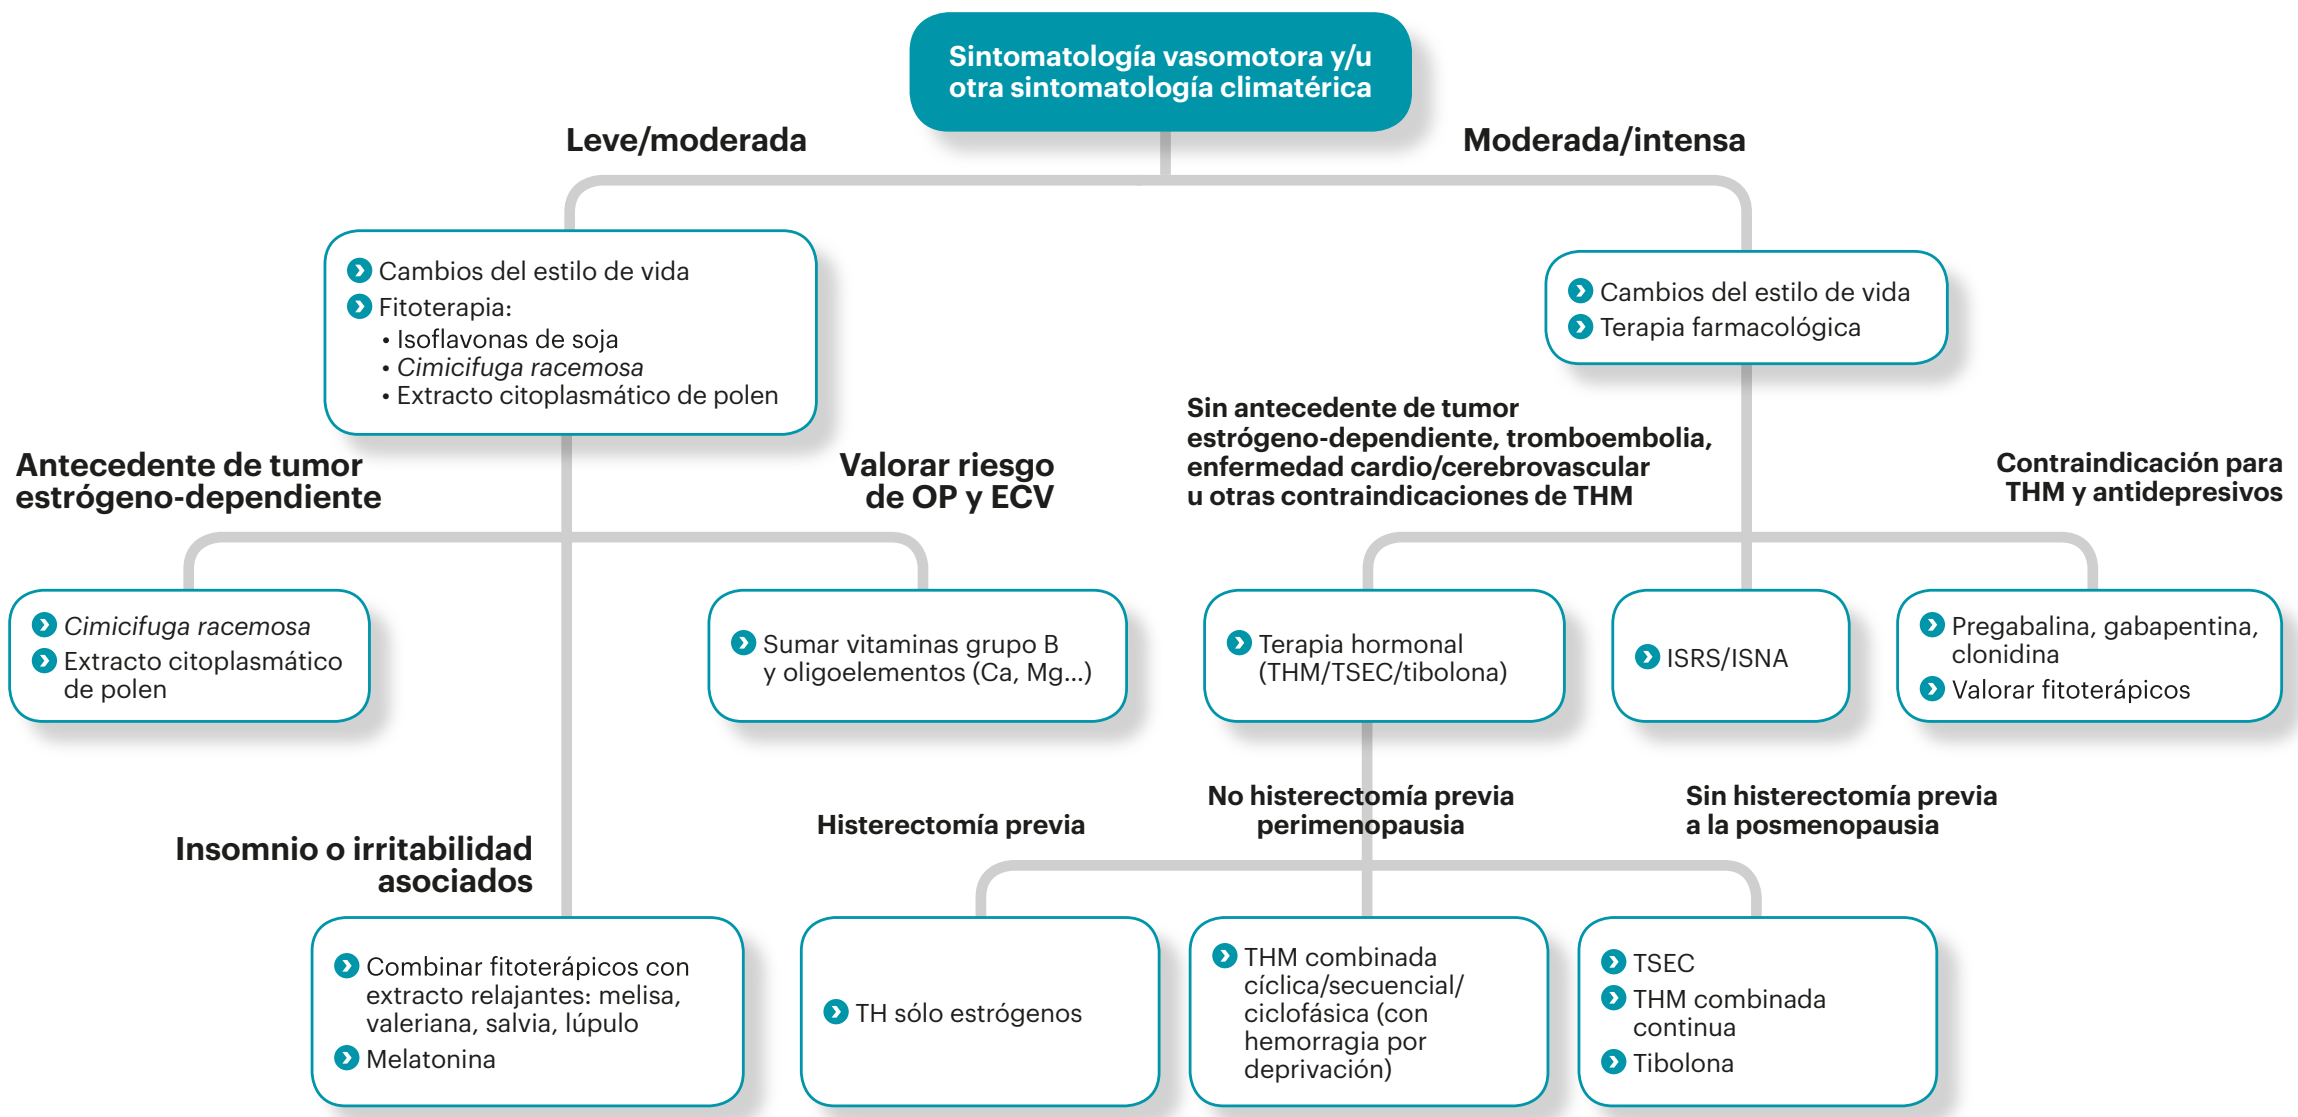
Sintomatología vasomotora y/u otra sintomatología climatérica

Leve/moderada

Moderada/intensa

Cambios del estilo de vida
Fitoterapia:
• Isoflavonas de soja
• *Cimicifuga racemosa*
• Extracto citoplasmático de polen

Cambios del estilo de vida
Terapia farmacológica

Antecedente de tumor estrógeno-dependiente

Valorar riesgo de OP y ECV

Sin antecedente de tumor estrógeno-dependiente, tromboembolia, enfermedad cardio/cerebrovascular u otras contraindicaciones de THM

Contraindicación para THM y antidepresivos

*Cimicifuga racemosa*
Extracto citoplasmático de polen

Sumar vitaminas grupo B y oligoelementos (Ca, Mg...)

Terapia hormonal (THM/TSEC/tibolona)

ISRS/ISNA

Pregabalina, gabapentina, clonidina
Valorar fitoterápicos

Histerectomía previa

No histerectomía previa perimenopausia

Sin histerectomía previa a la posmenopausia

Insomnio o irritabilidad asociados

Combinar fitoterápicos con extracto relajantes: melisa, valeriana, salvia, lúpulo
Melatonina

TH sólo estrógenos

THM combinada cíclica/secuencial/ ciclofásica (con hemorragia por deprivación)

TSEC
THM combinada continua
Tibolona